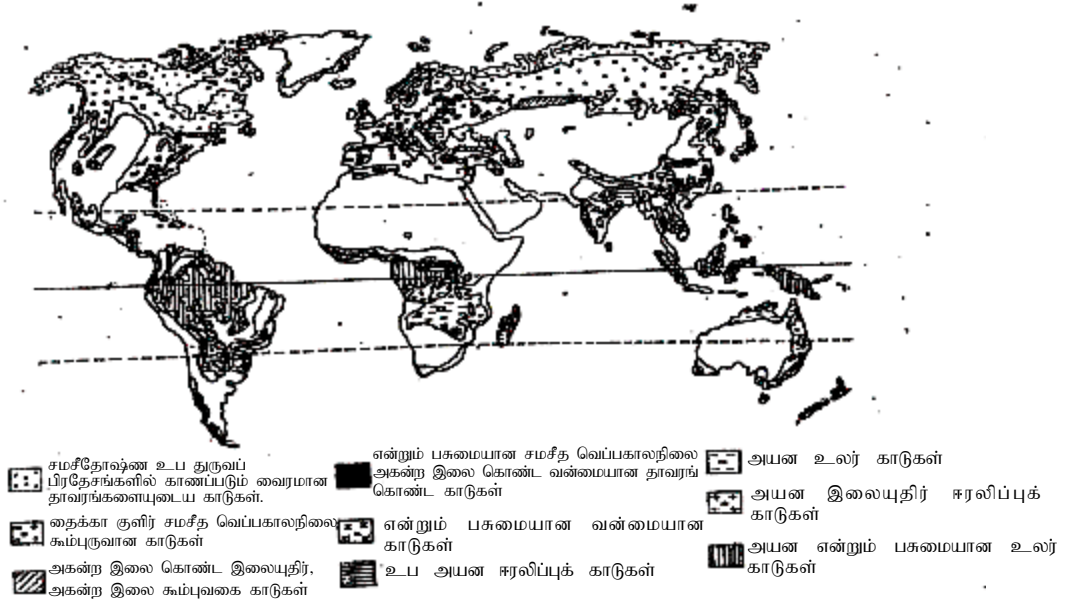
சமசீதோஷ்ண உப துருவப் பிரதேசங்களில் காணப்படும் வைரமான தாவரங்களையுடைய காடுகள்.

தைக்கா குளிர் சமசீத வெப்பகாலநிலை கூம்புருவான காடுகள்

அகன்ற இலை கொண்ட இலையுதிர், அகன்ற இலை கூம்புவகை காடுகள்

என்றும் பசுமையான சமசீத வெப்பகாலநிலை அகன்ற இலை கொண்ட வன்மையான தாவரங் கொண்ட காடுகள்

என்றும் பசுமையான வன்மையான காடுகள்

உப அயன ஈரலிப்புக் காடுகள்

அயன உலர் காடுகள்

அயன இலையுதிர் ஈரலிப்புக் காடுகள்

அயன என்றும் பசுமையான உலர் காடுகள்